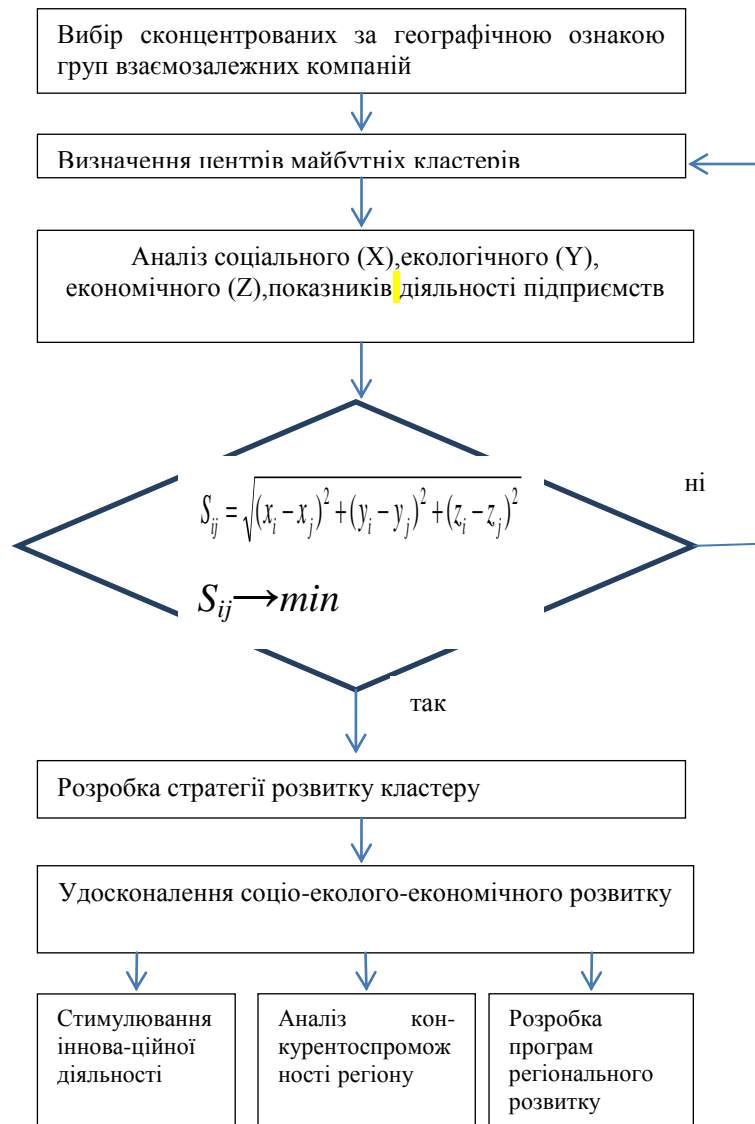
Вибір сконцентрованих за географічною ознакою груп взаємозалежних компаній

Визначення центрів майбутніх кластерів

Аналіз соціального (X),екологічного (Y), економічного (Z),показників діяльності підприємств

$S_{ij} = \sqrt{(x_i - x_j)^2 + (y_i - y_j)^2 + (z_i - z_j)^2}$

ні

$S_{ij} \rightarrow min$

так

Розробка стратегії розвитку кластеру

Удосконалення соціо-еколого-економічного розвитку

Стимулювання іннова-ційної діяльності

Аналіз конкурентоспроможності регіону

Розробка програм регіонального розвитку